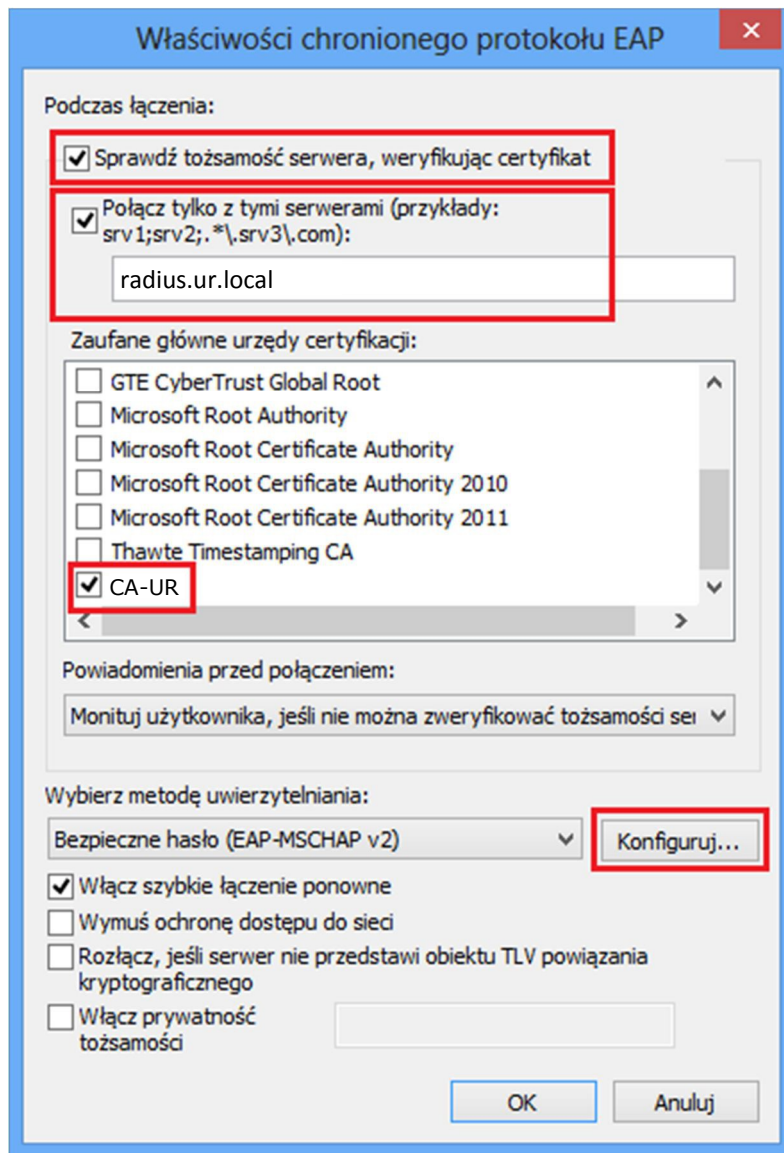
Właściwości chronionego protokołu EAP

✕

Podczas łączenia:

Sprawdź tożsamość serwera, weryfikując certyfikat

Połącz tylko z tymi serwerami (przykłady: srv1;srv2;.*\.srv3\.com):

radius.ur.local

Zaufane główne urzędy certyfikacji:

GTE CyberTrust Global Root
Microsoft Root Authority
Microsoft Root Certificate Authority
Microsoft Root Certificate Authority 2010
Microsoft Root Certificate Authority 2011
Thawte Timestamping CA
CA-UR

Powiadomienia przed połączeniem:

Monituj użytkownika, jeśli nie można zweryfikować tożsamości se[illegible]

Wybierz metodę uwierzytelniania:

Bezpieczne hasło (EAP-MSCHAP v2)

Konfiguruj...

Włącz szybkie łączenie ponowne
Wymuś ochronę dostępu do sieci
Rozłącz, jeśli serwer nie przedstawi obiektu TLV powiązania kryptograficznego
Włącz prywatność tożsamości

OK

Anuluj